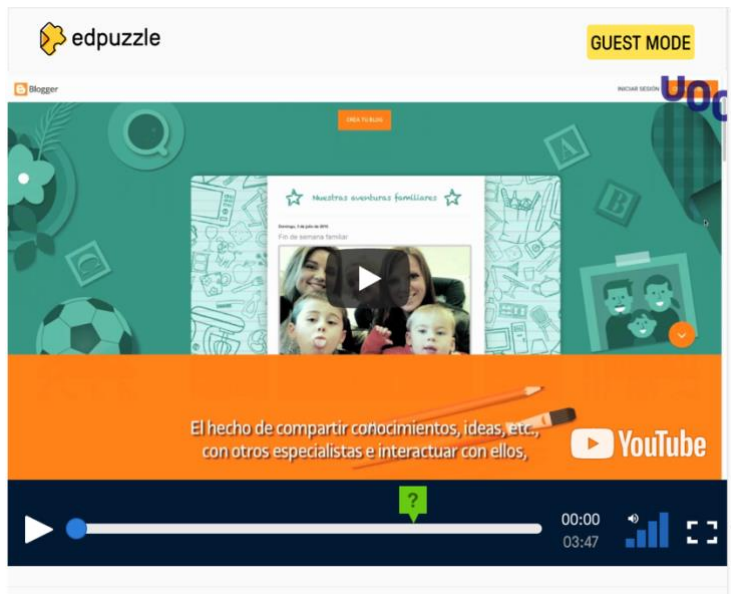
edpuzzle

GUEST MODE

Blogger

INICIAR SESIÓN

UOC

CREA TU BLOG

Nuestras aventuras familiares

Fin de semana familiar

El hecho de compartir conocimientos, ideas, etc., con otros especialistas e interactuar con ellos,

YouTube

?

00:00
03:47